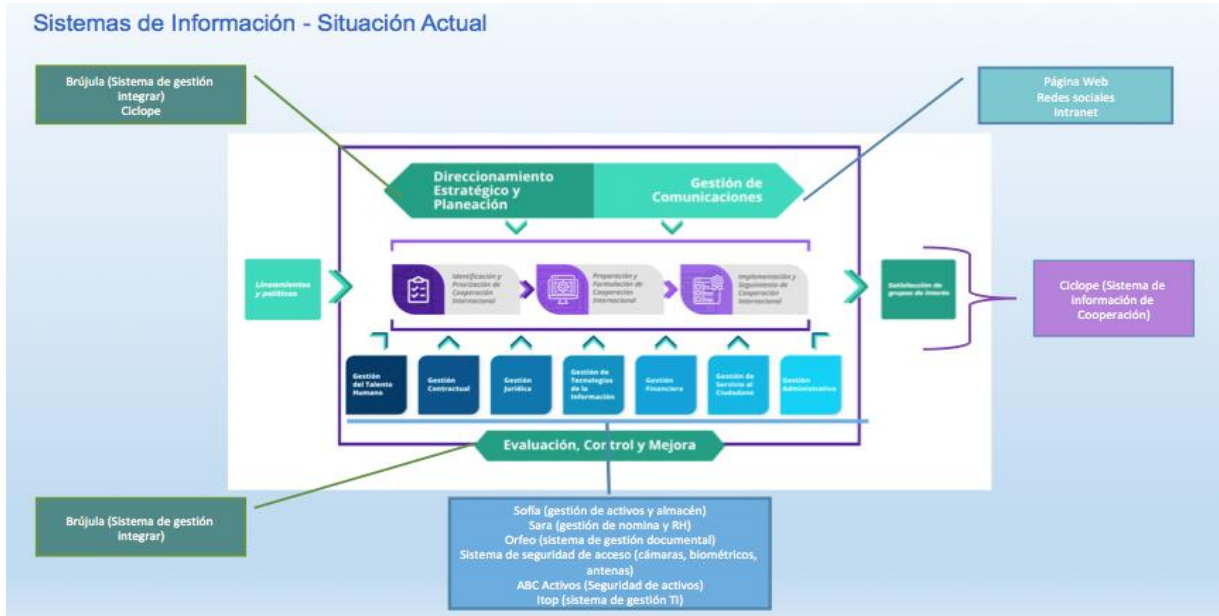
Sistemas de Información - Situación Actual

Brújula (Sistema de gestión integrar)
Ciclope

Página Web
Redes sociales
Intranet

Direccionamiento Estratégico y Planeación

Gestión de Comunicaciones

Lineamientos y políticas

Identificación y Priorización de Cooperación Internacional

Preparación y Formulación de Cooperación Internacional

Implementación y Seguimiento de Cooperación Internacional

Satisfacción de grupos de interés

Ciclope (Sistema de información de Cooperación)

Gestión del Talento Humano

Gestión Contractual

Gestión Jurídica

Gestión de Tecnologías de la Información

Gestión Financiera

Gestión de Servicio al Ciudadano

Gestión Administrativa

Evaluación, Control y Mejora

Brújula (Sistema de gestión integrar)

Sofía (gestión de activos y almacén)
Sara (gestión de nomina y RH)
Orfeo (sistema de gestión documental)
Sistema de seguridad de acceso (cámaras, biométricos, antenas)
ABC Activos (Seguridad de activos)
Itop (sistema de gestión TI)